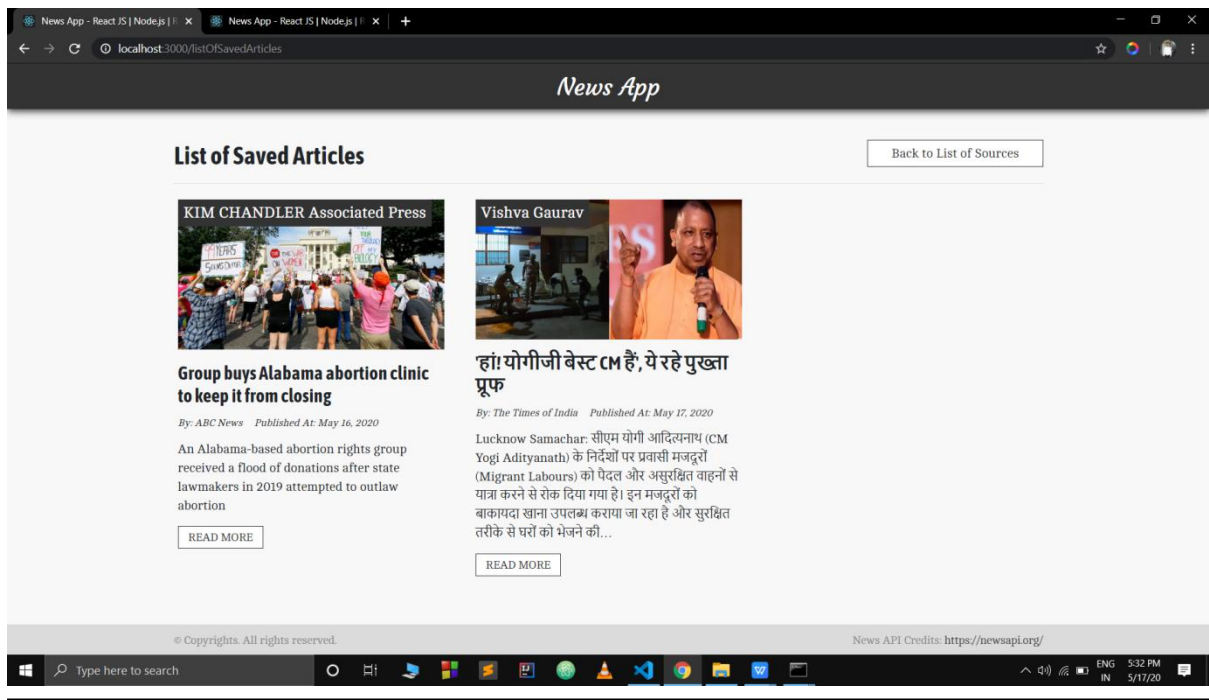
News App - React JS | Node.js | R ×
News App - React JS | Node.js | R ×
+
localhost:3000/listOfSavedArticles

News App

List of Saved Articles

Back to List of Sources

KIM CHANDLER Associated Press

Group buys Alabama abortion clinic to keep it from closing

By: ABC News Published At: May 16, 2020

An Alabama-based abortion rights group received a flood of donations after state lawmakers in 2019 attempted to outlaw abortion

READ MORE

Vishva Gaurav

'हां! योगीजी बेस्ट CM हैं', ये रहे पुख्ता प्रूफ

By: The Times of India Published At: May 17, 2020

Lucknow Samachar: सीएम योगी आदित्यनाथ (CM Yogi Adityanath) के निर्देशों पर प्रवासी मजदूरों (Migrant Labours) को पैदल और असुरक्षित वाहनों से यात्रा करने से रोक दिया गया है। इन मजदूरों को बाकायदा खाना उपलब्ध कराया जा रहा है और सुरक्षित तरीके से घरों को भेजने की...

READ MORE

© Copyrights. All rights reserved.

News API Credits: https://newsapi.org/

Type here to search

ENG IN 5:32 PM 5/17/20